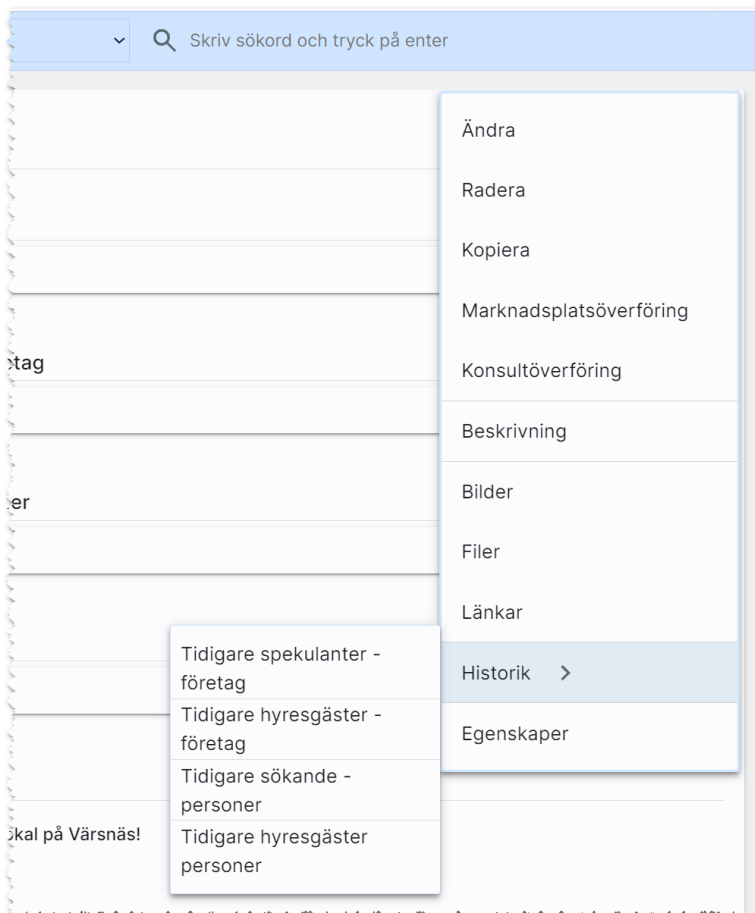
Skriv sökord och tryck på enter

tag

er

kal på Värsnäs!

Ändra

Radera

Kopiera

Marknadsplatsöverföring

Konsultöverföring

Beskrivning

Bilder

Filer

Länkar

Historik >

Egenskaper

Tidigare spekulanter - företag

Tidigare hyresgäster - företag

Tidigare sökande - personer

Tidigare hyresgäster personer